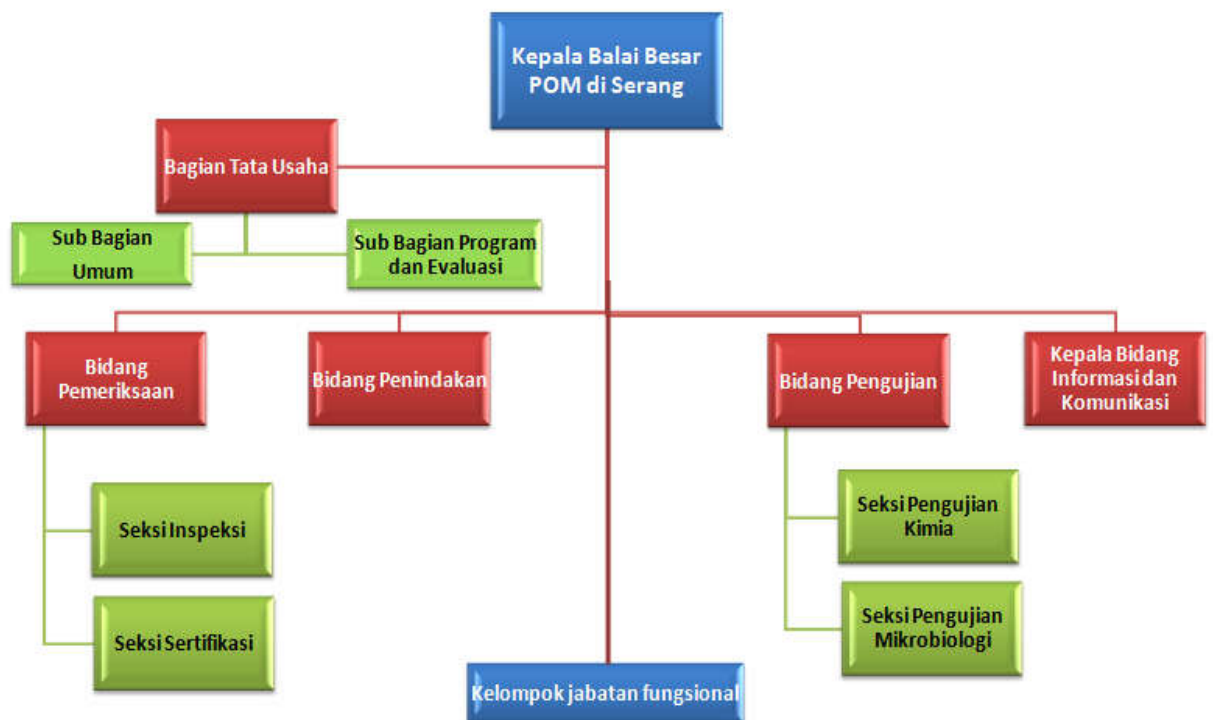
Kepala Balai Besar POM di Serang

Bagian Tata Usaha

Sub Bagian Umum

Sub Bagian Program dan Evaluasi

Bidang Pemeriksaan

Bidang Penindakan

Bidang Pengujian

Kepala Bidang Informasi dan Komunikasi

Seksi Inspeksi

Seksi Sertifikasi

Seksi Pengujian Kimia

Seksi Pengujian Mikrobiologi

Kelompok jabatan fungsional